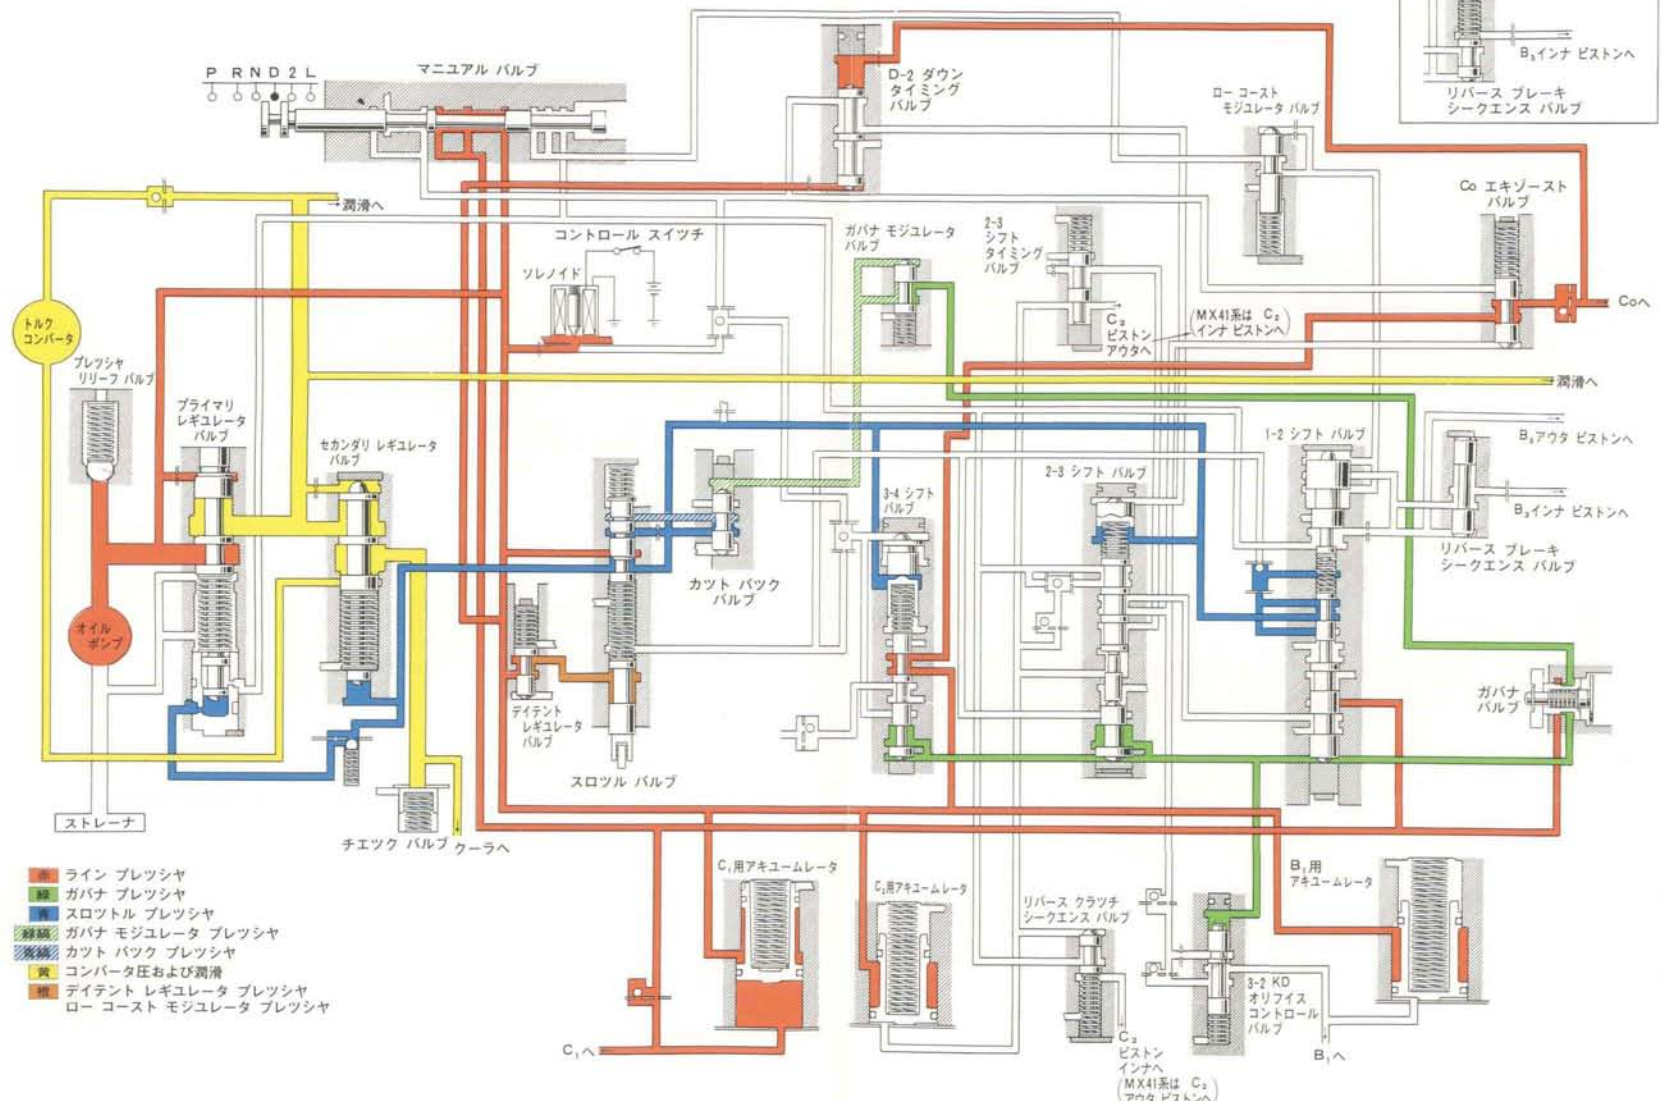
P R N D 2 L

マニユアル バルブ

D-2 ダウン タイミング バルブ

$B_3$インナ ピストンへ

リバース ブレーキ シークエンス バルブ

ロー コースト モジユレータ バルブ

Co エキゾースト バルブ

→潤滑へ

コントロール スイッチ

ソレノイド

ガバナ モジユレータ バルブ

2-3 シフト タイミング バルブ

$C_2$ ピストン アウタへ

(MX41系は $C_2$ インナ ピストンへ)

Coへ

トルク コンバータ

プレッシャ リリーフ バルブ

→潤滑へ

プライマリ レギユレータ バルブ

セカンダリ レギユレータ バルブ

1-2 シフト バルブ

$B_3$アウタ ピストンへ

2-3 シフト バルブ

3-4 シフト バルブ

$B_3$インナ ピストンへ

リバース ブレーキ シークエンス バルブ

カット バック バルブ

オイル ポンプ

ガバナ バルブ

デイテント レギユレータ バルブ

スロツトル バルブ

ストレーナ

チエツク バルブ

クーラへ

赤 ライン プレッシャ
緑 ガバナ プレッシャ
青 スロツトル プレッシャ
緑縞 ガバナ モジユレータ プレッシャ
青縞 カット バック プレッシャ
黄 コンバータ圧および潤滑
橙 デイテント レギユレータ プレッシャ ロー コースト モジユレータ プレッシャ

$C_1$用アキユームレータ

$C_2$用アキユームレータ

リバース クラッチ シークエンス バルブ

$B_1$用 アキユームレータ

3-2 KD オリフイス コントロール バルブ

$C_1$へ

$C_2$ ピストン インナへ

(MX41系は $C_2$ アウタ ピストンへ)

$B_1$へ